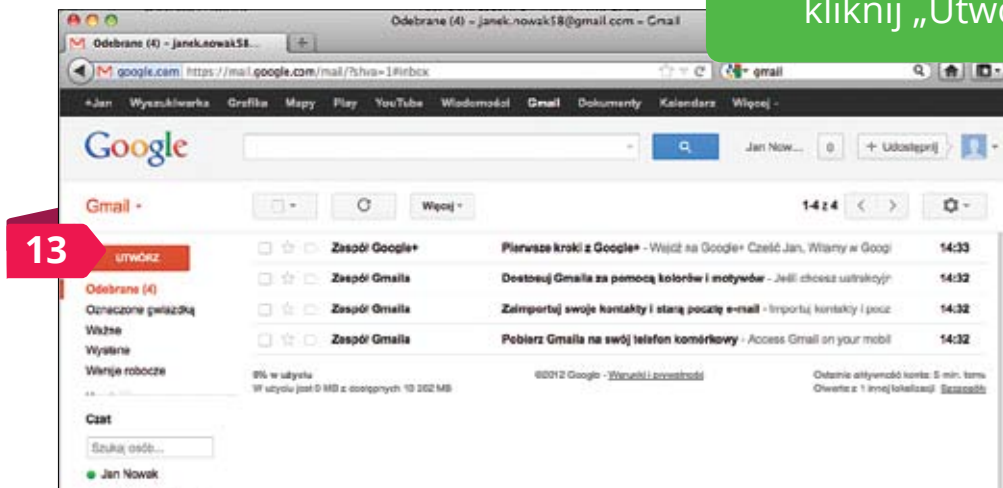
kliknij „Utwó

Odebrane (4) – janek.nowak58@gmail.com – Gmail

Odebrane (4) – janek.nowak58...

google.com https://mail.google.com/mail/?shva=1#inbox

gmail

+Jan Wyszukiwarka Grafika Mapy Play YouTube Wiadomości Gmail Dokumenty Kalendarz Więcej

Google

Jan Now... 0 + Udostępnij

Gmail

Więcej

1-4 z 4

13

UTWÓRZ

Odebrane (4)
Oznaczone gwiazdką
Ważne
Wysłane
Wersje robocze

| | | | |
|---|---|---|---|
| Zespół Google+ | Pierwsze kroki z Google+ - Wejdź na Google+ Cześć Jan, Witamy w Googl | 14:33 |
| Zespół Gmaila | Dostosuj Gmaila za pomocą kolorów i motywów - Jeśli chcesz ustrakcyjn | 14:32 |
| Zespół Gmaila | Zaimportuj swoje kontakty i starą pocztę e-mail - Importuj kontakty i pocz | 14:32 |
| Zespół Gmaila | Pobierz Gmaila na swój telefon komórkowy - Access Gmail on your mobil | 14:32 |

0% w użyciu
W użyciu jest 0 MB z dostępnych 10 262 MB

©2012 Google - Warunki i prywatność

Ostatnia aktywność konta: 5 min. temu
Otwarte z 1 innej lokalizacji Szczegóły

Czat

Szukaj osób...

Jan Nowak